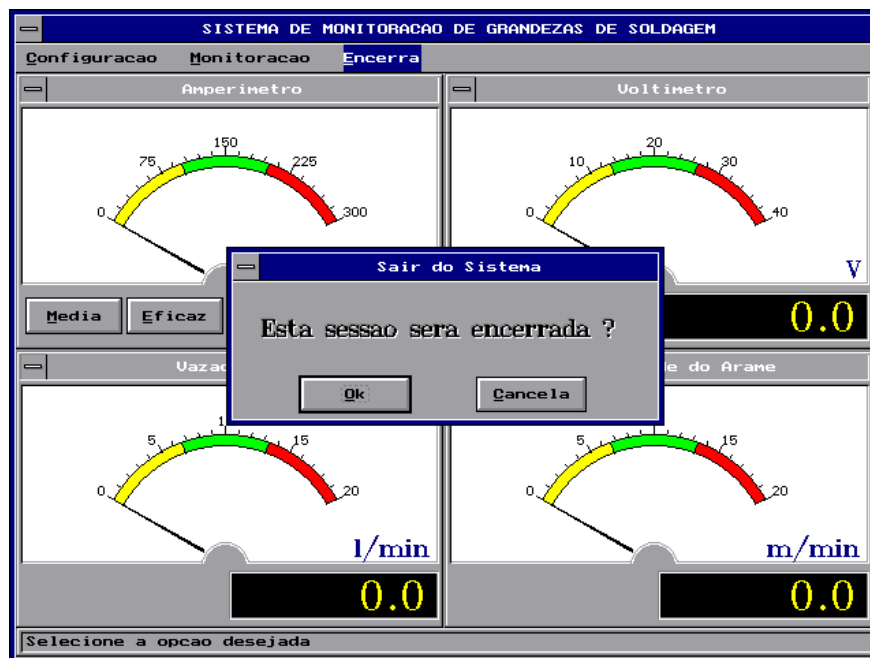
SISTEMA DE MONITORACAO DE GRANDEZAS DE SOLDAGEM

Configuracao Monitoracao Encerra

Amperimetro

0 75 150 225 300

Media Eficaz

Voltimetro

0 10 20 30 40

V

0.0

Sair do Sistema

Esta sessao sera encerrada ?

Ok Cancela

Vazao

0 5 1 15 20

l/min

0.0

e do Arame

15 20

m/min

0.0

Selecione a opcao desejada